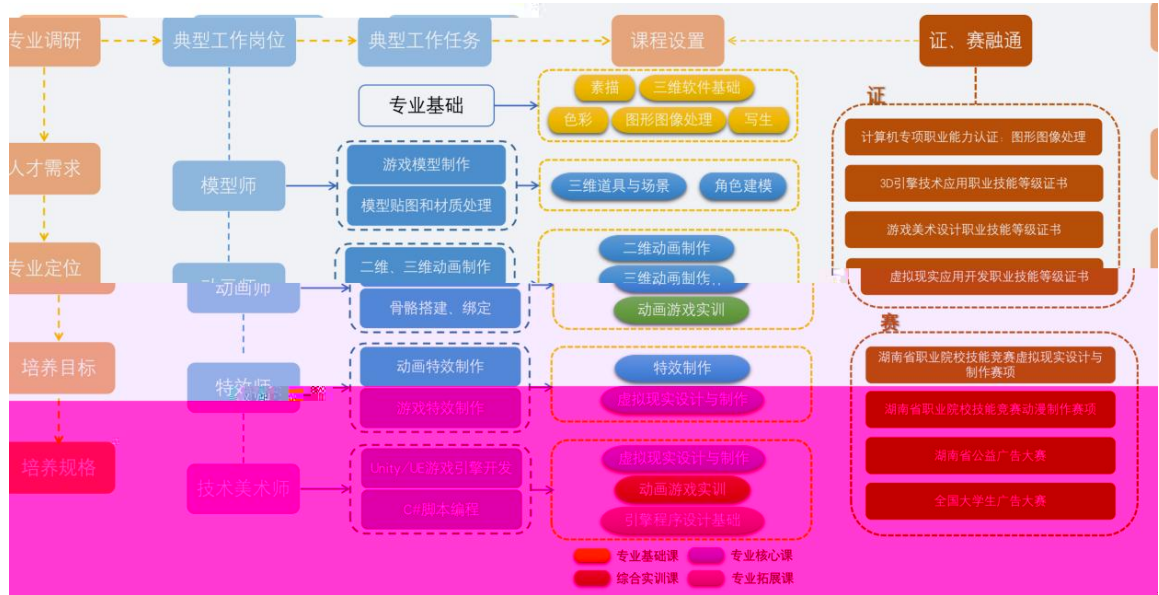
专业调研
典型工作岗位
典型工作任务
课程设置
证、赛融通

专业基础
素描
三维软件基础
色彩
图形图像处理
写生

证
计算机专项职业能力认证，图形图像处理
3D引擎技术应用职业技能等级证书
游戏美术设计职业技能等级证书
虚拟现实应用开发职业技能等级证书

人才需求
模型师
游戏模型制作
模型贴图和材质处理
三维道具与场景
角色建模

专业定位
动画师
二维、三维动画制作
骨骼搭建、绑定
二维动画制作
三维动画制作
动画游戏实训

赛
湖南省职业院校技能竞赛虚拟现实设计与制作赛项
湖南省职业院校技能竞赛动漫制作赛项
湖南省公益广告大赛
全国大学生广告大赛

培养目标
特效师
动画特效制作
游戏特效制作
特效制作
虚拟现实设计与制作

培养规格
技术美术师
Unity/UE游戏引擎开发
C#脚本编程
虚拟现实设计与制作
动画游戏实训
引擎程序设计基础

专业基础课
专业核心课
综合实训课
专业拓展课